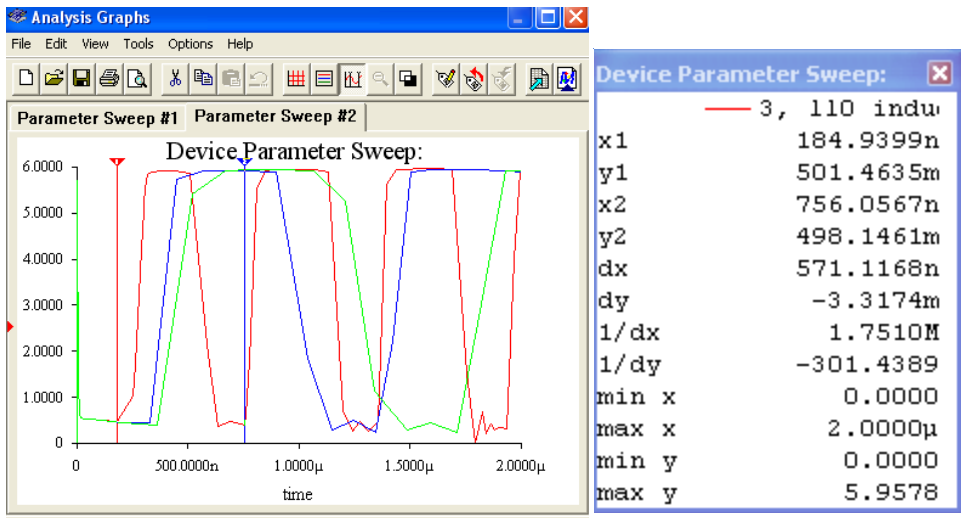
Analysis Graphs

File Edit View Tools Options Help

Parameter Sweep #1 Parameter Sweep #2

Device Parameter Sweep:

6.0000
5.0000
4.0000
3.0000
2.0000
1.0000
0

0 500.0000n 1.0000µ 1.5000µ 2.0000µ

time

Device Parameter Sweep:

3, 110 indu

| | |
|---|---|
| x1 | 184.9399n |
| y1 | 501.4635m |
| x2 | 756.0567n |
| y2 | 498.1461m |
| dx | 571.1168n |
| dy | -3.3174m |
| 1/dx | 1.7510M |
| 1/dy | -301.4389 |
| min x | 0.0000 |
| max x | 2.0000µ |
| min y | 0.0000 |
| max y | 5.9578 |